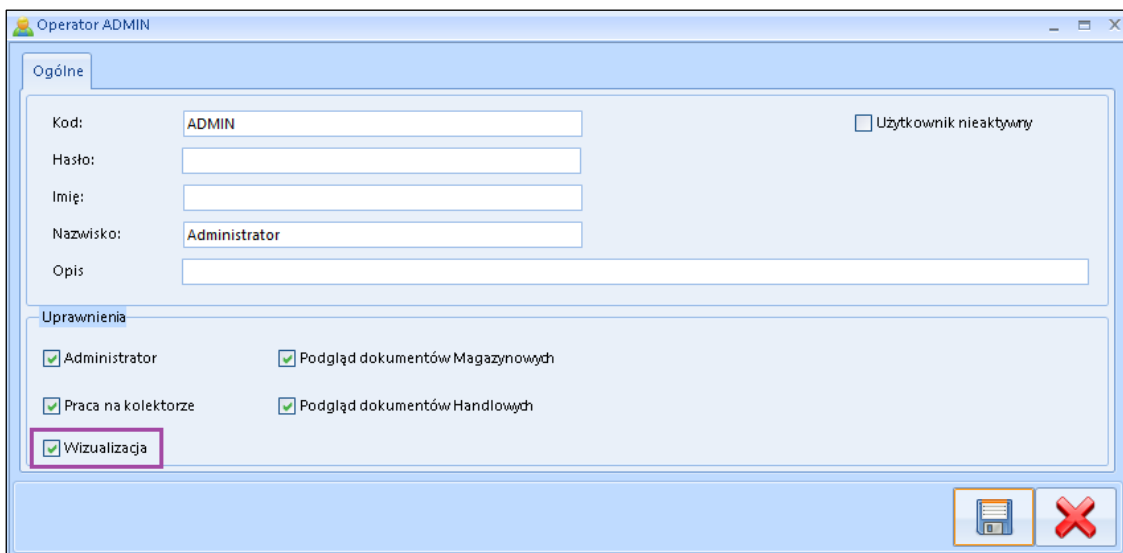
Operator ADMIN

Ogólne

Kod: ADMIN

Użytkownik nieaktywny

Hasło:

Imię:

Nazwisko: Administrator

Opis

Uprawnienia

Administrator

Podgląd dokumentów Magazynowych

Praca na kolektorze

Podgląd dokumentów Handlowych

Wizualizacja